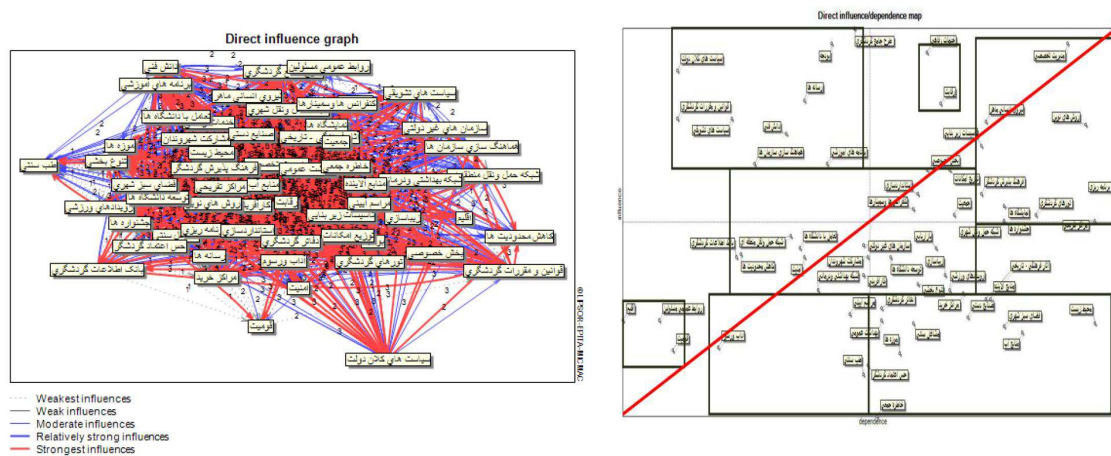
Direct influence graph

دانش فنی
برنامه های آموزشی
روابط عمومی مسئولین
گردشگری
سیاست های تشویقی
نیروی انسانی ماهر
کنفرانس ها و سمینار ها
سازمان های غیر دولتی
هماهنگ سازی سازمان ها
شبکه حمل ونقل منطقه
شبکه بهداشتی درمانی
منابع آلاینده
آقلیم
کاهش محدودیت ها
قوانین و مقررات گردشگری
بخش خصوصی
تورهای گردشگری
امنیت
قومیت
مراکز خرید
بانک اطلاعات گردشگری
جاذبه های ورزشی
موزه ها
تنوع بخش
طب سنتی
سیاست های کلان دولت

©LIPSOR-EPITA-MICMAC

Weakest influences
Weak influences
Moderate influences
Relatively strong influences
Strongest influences

Direct influence/dependence map

influence
dependence